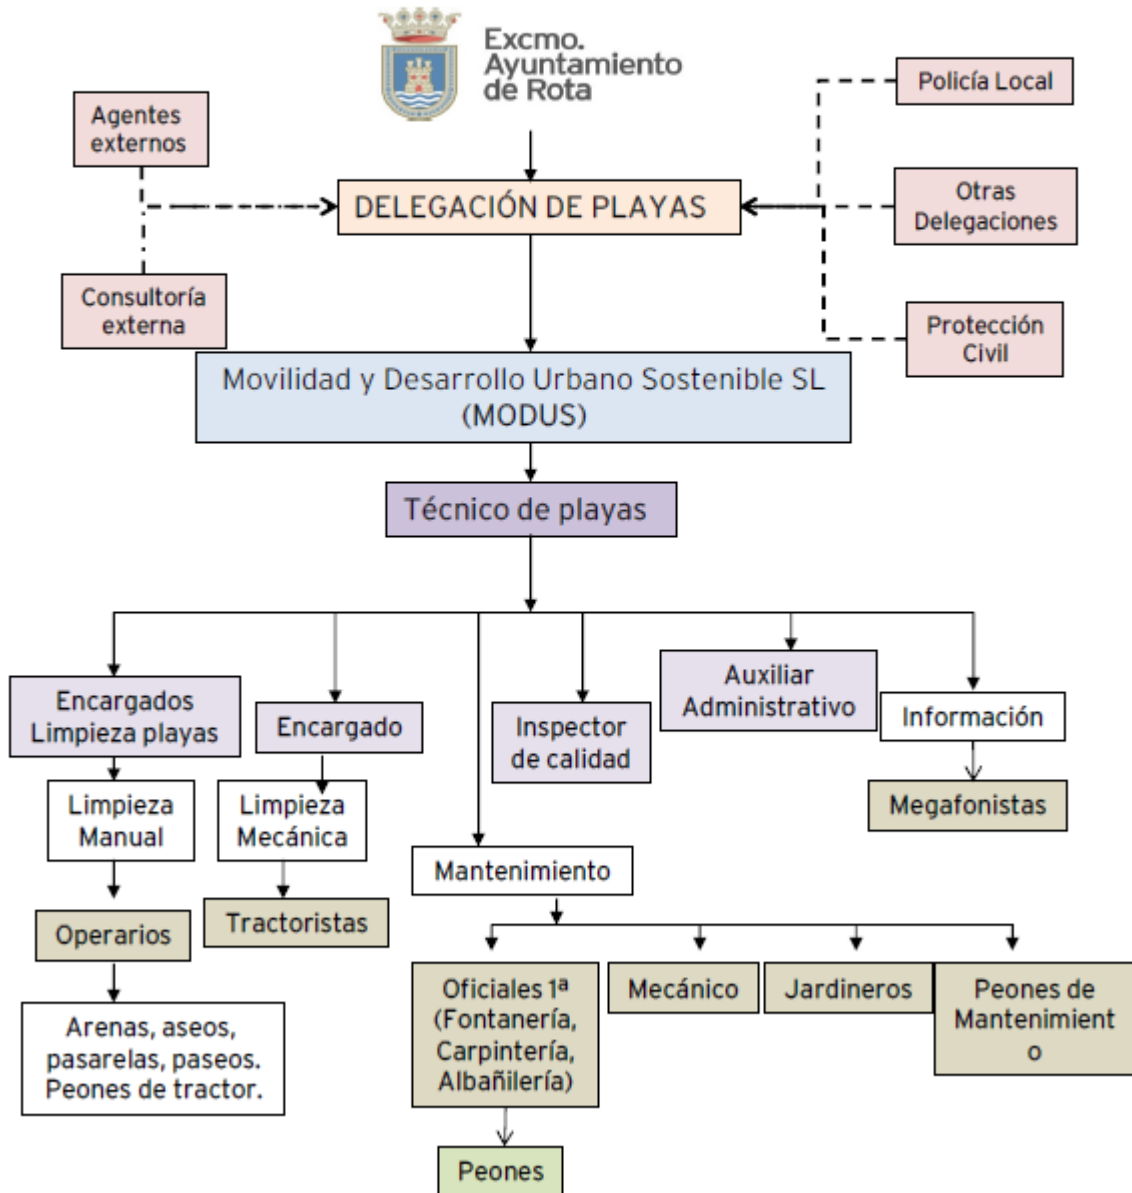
Excmo. Ayuntamiento de Rota

Agentes externos

Consultoría externa

DELEGACIÓN DE PLAYAS

Policía Local

Otras Delegaciones

Protección Civil

Movilidad y Desarrollo Urbano Sostenible SL (MODUS)

Técnico de playas

Encargados Limpieza playas

Limpieza Manual

Operarios

Arenas, aseos, pasarelas, paseos. Peones de tractor.

Encargado

Limpieza Mecánica

Tractoristas

Mantenimiento

Oficiales 1ª (Fontanería, Carpintería, Albañilería)

Peones

Mecánico

Jardineros

Peones de Mantenimient o

Inspector de calidad

Auxiliar Administrativo

Información

Megafonistas